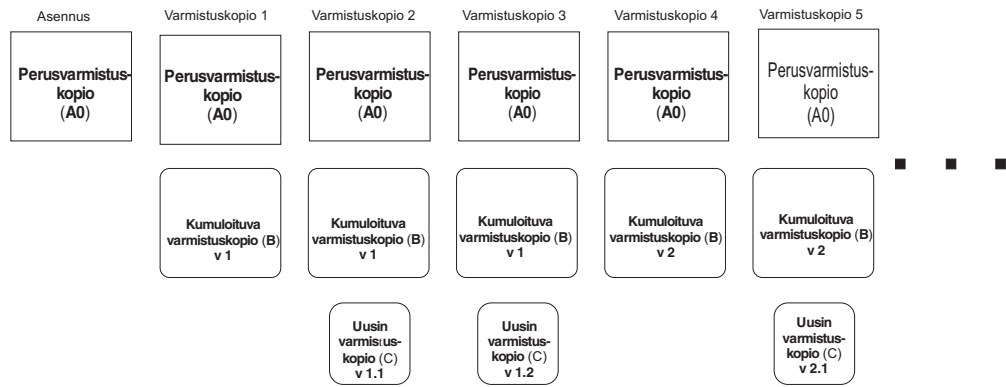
Asennus

Perusvarmistuskopio (A0)

Varmistuskopio 1

Perusvarmistuskopio (A0)

Kumuloituva varmistuskopio (B) v 1

Varmistuskopio 2

Perusvarmistuskopio (A0)

Kumuloituva varmistuskopio (B) v 1

Uusin varmistuskopio (C) v 1.1

Varmistuskopio 3

Perusvarmistuskopio (A0)

Kumuloituva varmistuskopio (B) v 1

Uusin varmistuskopio (C) v 1.2

Varmistuskopio 4

Perusvarmistuskopio (A0)

Kumuloituva varmistuskopio (B) v 2

Varmistuskopio 5

Perusvarmistuskopio (A0)

Kumuloituva varmistuskopio (B) v 2

Uusin varmistuskopio (C) v 2.1